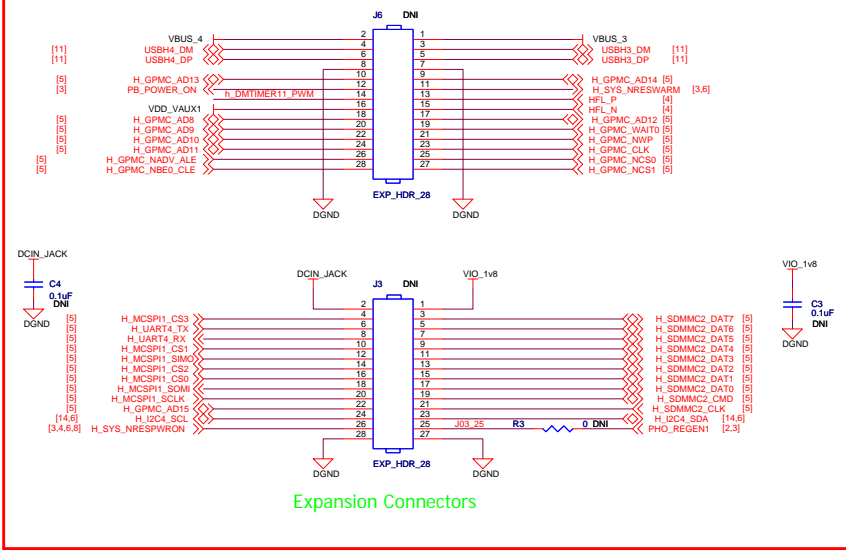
J6 DNI

VBUS_4 2 1 VBUS_3
[11] USBH4_DM 4 3 USBH3_DM [11]
[11] USBH4_DP 6 5 USBH3_DP [11]
8 7
[5] H_GPMC_AD13 10 9 H_GPMC_AD14 [5]
[3] PB_POWER_ON 12 11 H_SYS_NRESWARM [3,6]
h_DMTIMER11_PWM 14 13 HFL_P [4]
VDD_VAUX1 16 15 HFL_N [4]
[5] H_GPMC_AD8 18 17 H_GPMC_AD12 [5]
[5] H_GPMC_AD9 20 19 H_GPMC_WAIT0 [5]
[5] H_GPMC_AD10 22 21 H_GPMC_NWP [5]
[5] H_GPMC_AD11 24 23 H_GPMC_CLK [5]
[5] H_GPMC_NADV_ALE 26 25 H_GPMC_NCS0 [5]
[5] H_GPMC_NBE0_CLE 28 27 H_GPMC_NCS1 [5]

EXP_HDR_28
DGND DGND

DCIN_JACK
C4
0.1uF
DNI
DGND

DCIN_JACK VIO_1v8
J3 DNI

VIO_1v8
C3
0.1uF
DNI
DGND

2 1
4 3
[5] H_MCSPI1_CS3 6 5 H_SDMMC2_DAT7 [5]
[5] H_UART4_TX 8 7 H_SDMMC2_DAT6 [5]
[5] H_UART4_RX 10 9 H_SDMMC2_DAT5 [5]
[5] H_MCSPI1_CS1 12 11 H_SDMMC2_DAT4 [5]
[5] H_MCSPI1_SIMO 14 13 H_SDMMC2_DAT3 [5]
[5] H_MCSPI1_CS2 16 15 H_SDMMC2_DAT2 [5]
[5] H_MCSPI1_CS0 18 17 H_SDMMC2_DAT1 [5]
[5] H_MCSPI1_SOMI 20 19 H_SDMMC2_DAT0 [5]
[5] H_MCSPI1_SCLK 22 21 H_SDMMC2_CMD [5]
[5] H_GPMC_AD15 24 23 H_SDMMC2_CLK [5]
[14,6] H_I2C4_SCL 26 25 H_I2C4_SDA [14,6]
[3,4,6,8] H_SYS_NRESPWRON 28 27 J03_25 R3 0 DNI PHO_REGEN1 [2,3]

EXP_HDR_28
DGND DGND

Expansion Connectors